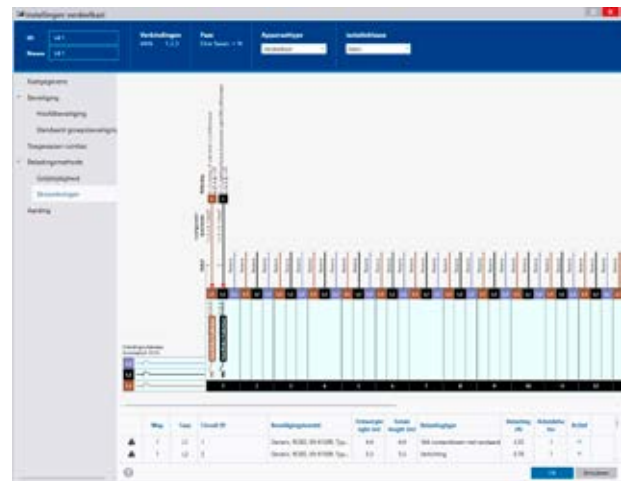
Instellingen verdeelkast

ID LK 1
Naam LK 1

Verbindingen
Fase
Apparaattype
Verdeelkast
Installatieruwe

Kabelgegevens
Beveiliging
Hoofdbeveiliging
Standaard groepsbeveiliging
Toegewezen circuits
Belastingmethode
Gelijktijdigheid
Groeperingen
Aarding

| | Weg | Fase | Circuit ID | Beveiligingsmodel | | | Belastingtype | | | Actief |
|---|---|---|---|---|---|---|---|---|---|---|
| ▲ | 1 | L1 | 1 | Siemens, 5SX2, 6A B, Typ... | 4,6 | 4,6 | Wandcontactdozen niet-verdeeld | 3,50 | 1 | ✓ |
| ▲ | 1 | L2 | 2 | Siemens, 5SX2, 6A B, Typ... | 3,5 | 3,5 | Verlichting | 0,78 | 1 | ✓ |

OK
Annuleren